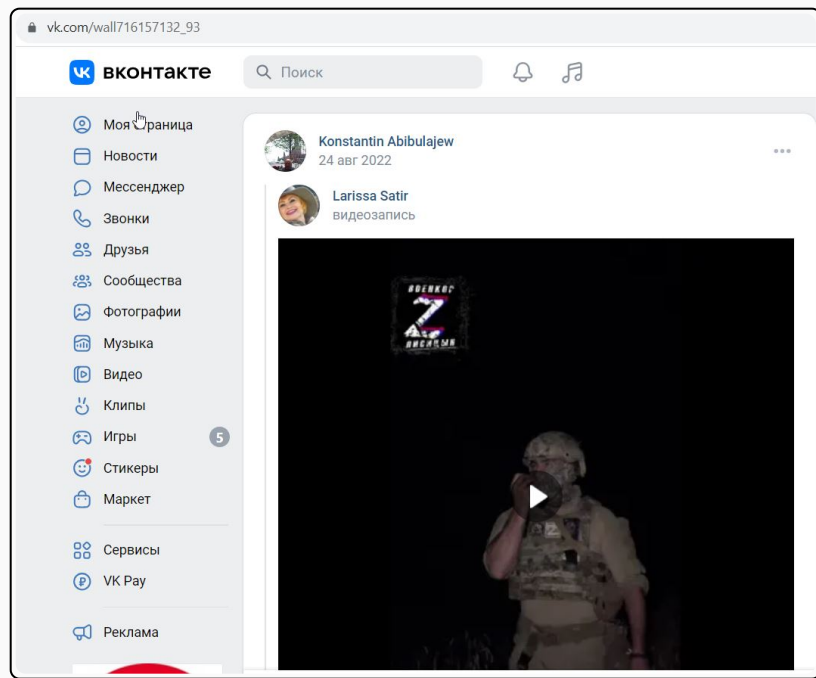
vk.com/wall716157132_93

вконтакте

Поиск

Моя Страница
Новости
Мессенджер
Звонки
Друзья
Сообщества
Фотографии
Музыка
Видео
Клипы
Игры 5
Стикеры
Маркет
Сервисы
VK Pay
Реклама

Konstantin Abibulajew
24 авг 2022

Larissa Satir
видеозапись

военкор
Z
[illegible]